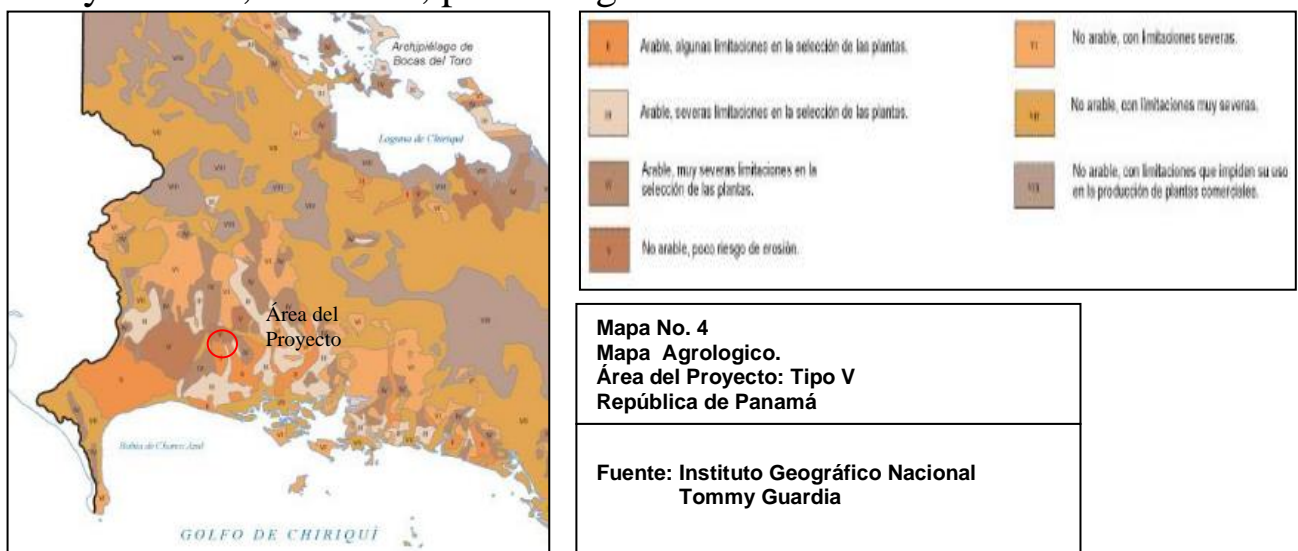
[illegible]

Archipiélago de Bocas del Toro

Laguna de Chiriquí

Área del Proyecto

Bahía de Charco Azul

GOLFO DE CHIRIQUÍ

| | |
|---|---|
| I | Arable, algunas limitaciones en la selección de las plantas. |
| II | Arable, severas limitaciones en la selección de las plantas. |
| IV | Arable, muy severas limitaciones en la selección de las plantas. |
| V | No arable, poco riesgo de erosión. |
| VI | No arable, con limitaciones severas. |
| VII | No arable, con limitaciones muy severas. |
| VIII | No arable, con limitaciones que impiden su uso en la producción de plantas comerciales. |

Mapa No. 4
Mapa Agrologico.
Área del Proyecto: Tipo V
República de Panamá

Fuente: Instituto Geográfico Nacional Tommy Guardia